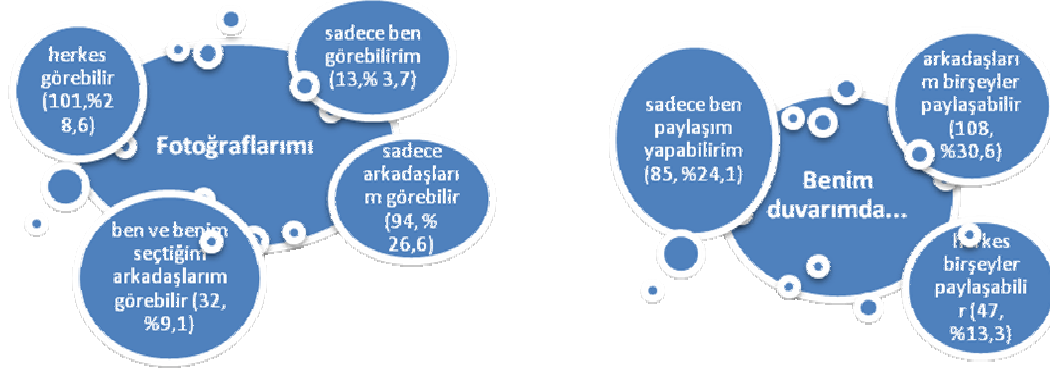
herkes görebilir (101,%28,6)

sadece ben görebilirim (13,% 3,7)

Fotoğraflarımı

sadece arkadaşlarım görebilir (94, % 26,6)

ben ve benim seçtiğim arkadaşlarım görebilir (32, %9,1)

sadece ben paylaşım yapabilirim (85, %24,1)

arkadaşlarım birşeyler paylaşabilir (108, %30,6)

Benim duvarımda...

herkes birşeyler paylaşabilir (47, %13,3)